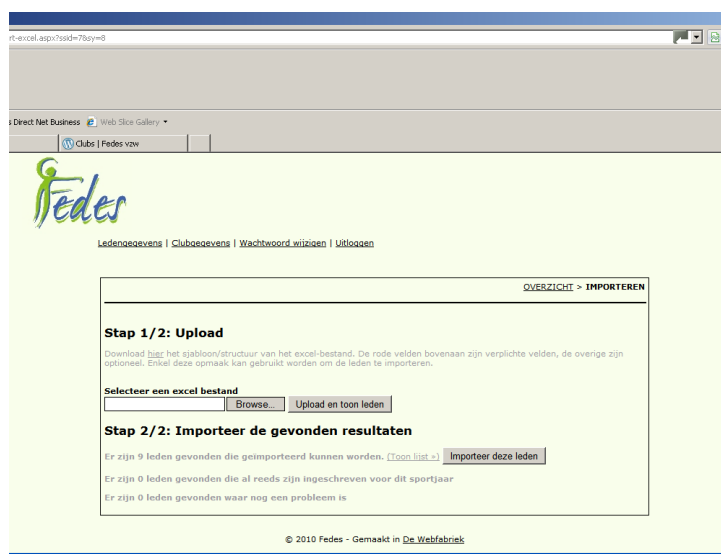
rt-excel.aspx?ssid=7&sy=8

s Direct Net Business  Web Slice Gallery ▾

Clubs | Fedes vzw

Fedes

Ledengegevens | Clubgegevens | Wachtwoord wijzigen | Uitloggen

OVERZICHT > IMPORTEREN

Stap 1/2: Upload

Download hier het sjabloon/structuur van het excel-bestand. De rode velden bovenaan zijn verplichte velden, de overige zijn optioneel. Enkel deze opmaak kan gebruikt worden om de leden te importeren.

Selecteer een excel bestand

Browse... Upload en toon leden

Stap 2/2: Importeer de gevonden resultaten

Er zijn 9 leden gevonden die geimporteerd kunnen worden. (Toon lijst ») Importeer deze leden

Er zijn 0 leden gevonden die al reeds zijn ingeschreven voor dit sportjaar

Er zijn 0 leden gevonden waar nog een probleem is

© 2010 Fedes - Gemaakt in De Webfabriek